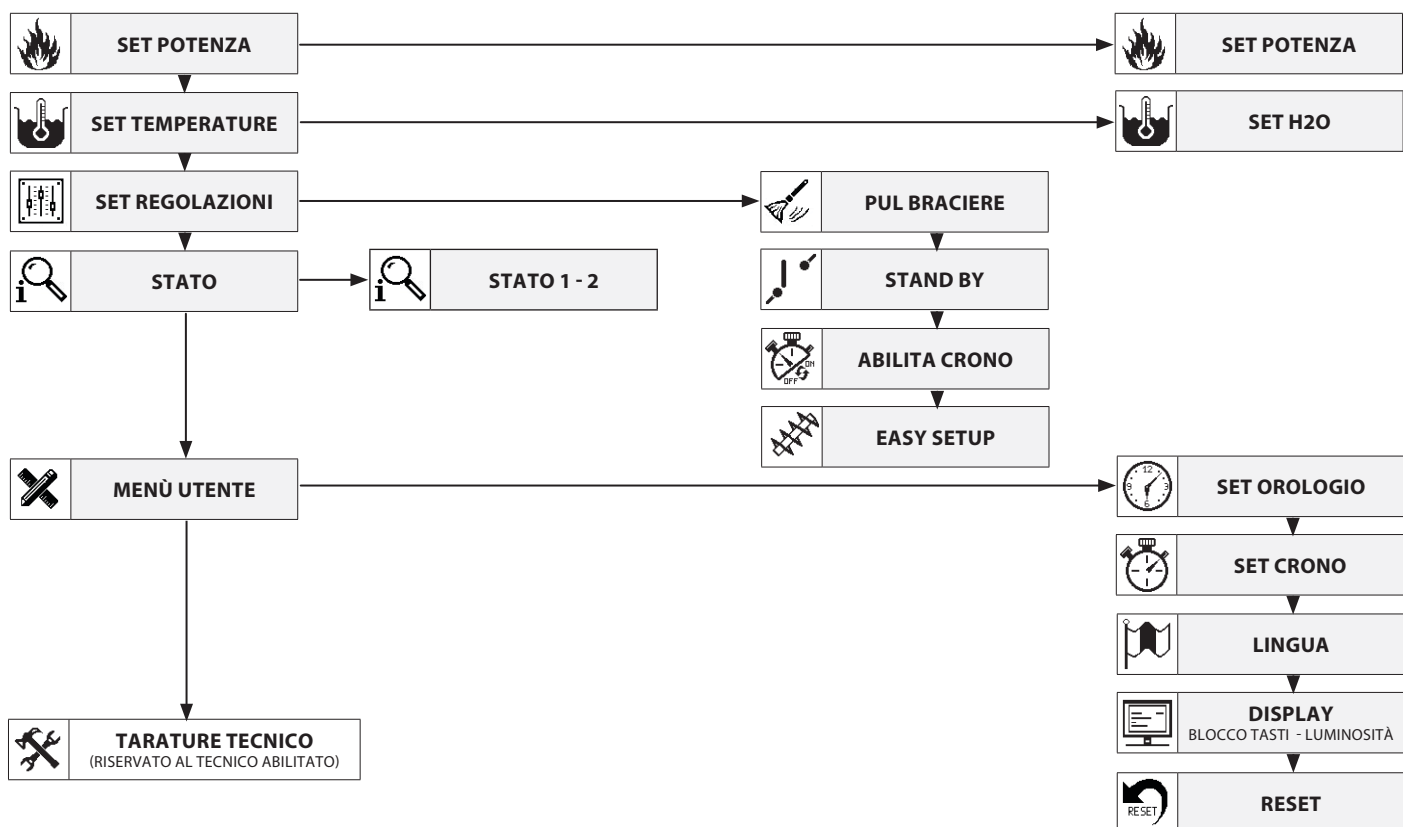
SET POTENZA

SET POTENZA

SET TEMPERATURE

SET H2O

SET REGOLAZIONI

PUL BRACIERE

STAND BY

STATO

STATO 1 - 2

ABILITA CRONO

ON
OFF

EASY SETUP

MENÙ UTENTE

SET OROLOGIO

12
3
6
9

SET CRONO

LINGUA

DISPLAY
BLOCCO TASTI - LUMINOSITÀ

TARATURE TECNICO
(RISERVATO AL TECNICO ABILITATO)

RESET

RESET